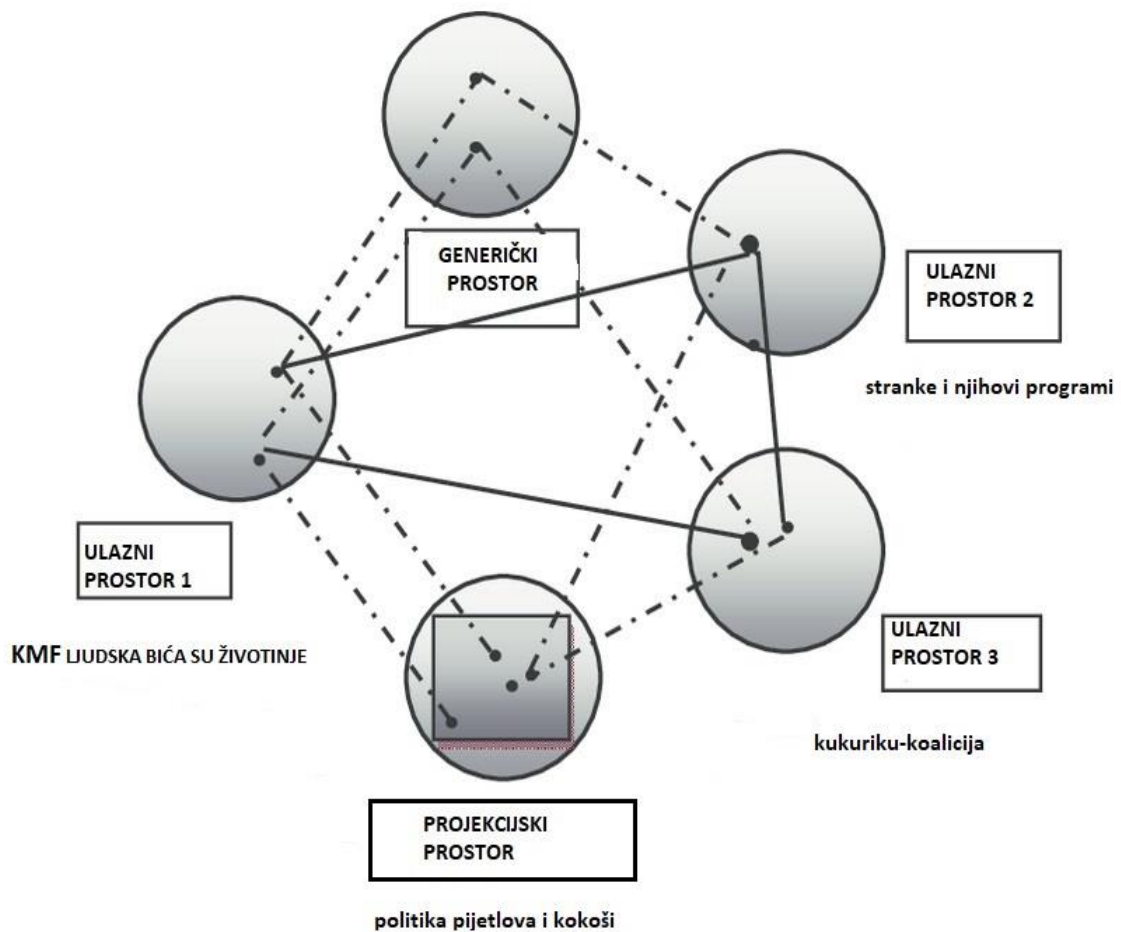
GENERIČKI PROSTOR

ULAZNI PROSTOR 2

stranke i njihovi programi

ULAZNI PROSTOR 1

KMF LJUDSKA BIĆA SU ŽIVOTINJE

ULAZNI PROSTOR 3

kukuriku-koalicija

PROJEKCIJSKI PROSTOR

politika pijetlova i kokoši